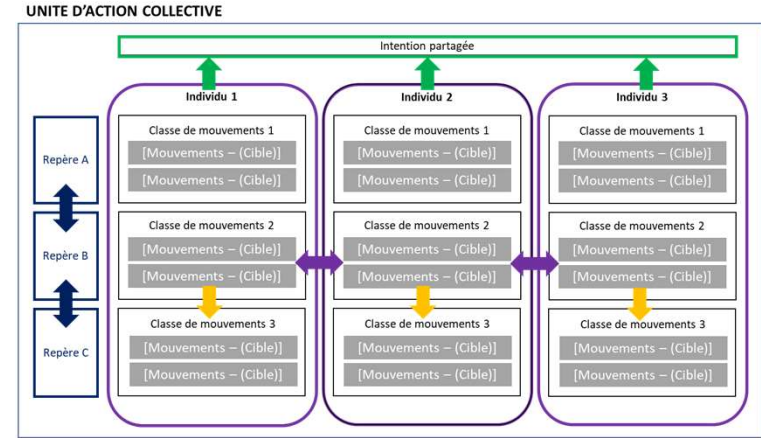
UNITE D'ACTION COLLECTIVE

Intention partagée

Repère A

Repère B

Repère C

Individu 1

Classe de mouvements 1
[Mouvements – (Cible)]
[Mouvements – (Cible)]

Classe de mouvements 2
[Mouvements – (Cible)]
[Mouvements – (Cible)]

Classe de mouvements 3
[Mouvements – (Cible)]
[Mouvements – (Cible)]

Individu 2

Classe de mouvements 1
[Mouvements – (Cible)]
[Mouvements – (Cible)]

Classe de mouvements 2
[Mouvements – (Cible)]
[Mouvements – (Cible)]

Classe de mouvements 3
[Mouvements – (Cible)]
[Mouvements – (Cible)]

Individu 3

Classe de mouvements 1
[Mouvements – (Cible)]
[Mouvements – (Cible)]

Classe de mouvements 2
[Mouvements – (Cible)]
[Mouvements – (Cible)]

Classe de mouvements 3
[Mouvements – (Cible)]
[Mouvements – (Cible)]